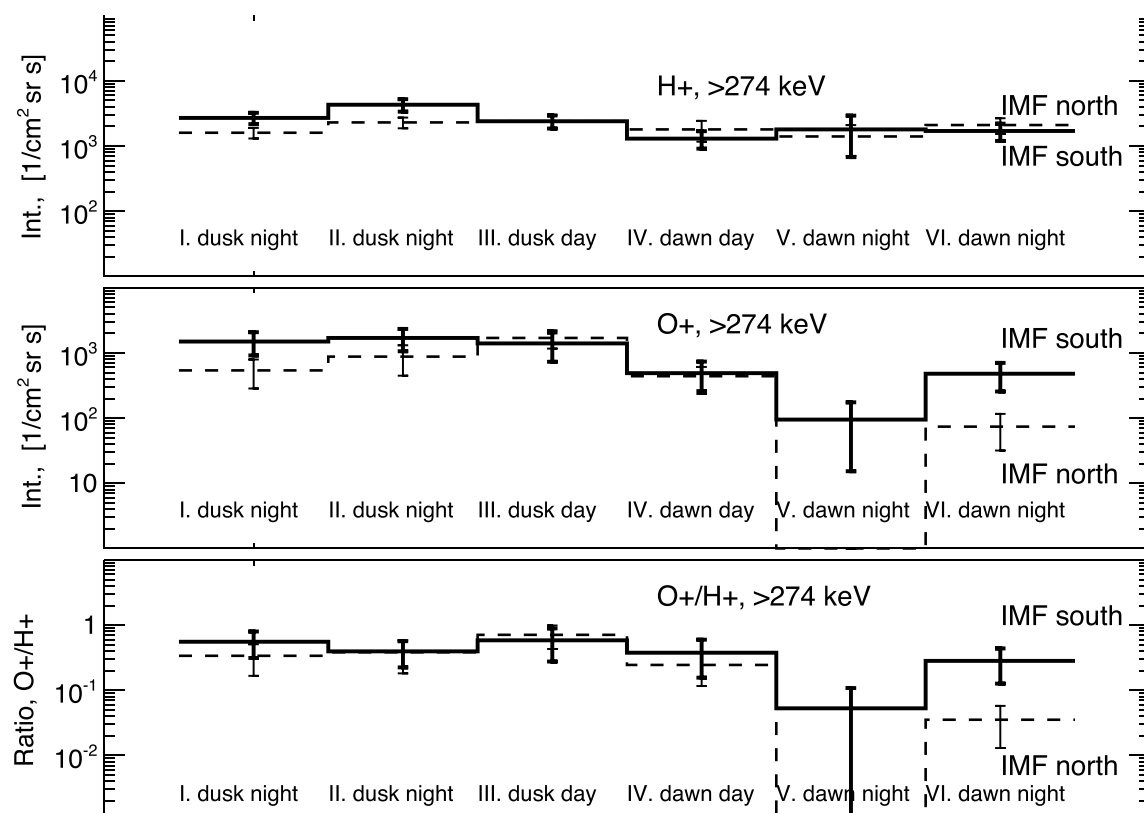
H+, >274 keV

IMF north

IMF south

Int., $[1/\text{cm}^2 \text{sr s}]$

$10^4$

$10^3$

$10^2$

I. dusk night II. dusk night III. dusk day IV. dawn day V. dawn night VI. dawn night

O+, >274 keV

IMF south

IMF north

Int., $[1/\text{cm}^2 \text{sr s}]$

$10^3$

$10^2$

10

I. dusk night II. dusk night III. dusk day IV. dawn day V. dawn night VI. dawn night

O+/H+, >274 keV

IMF south

IMF north

Ratio, O+/H+

1

$10^{-1}$

$10^{-2}$

I. dusk night II. dusk night III. dusk day IV. dawn day V. dawn night VI. dawn night